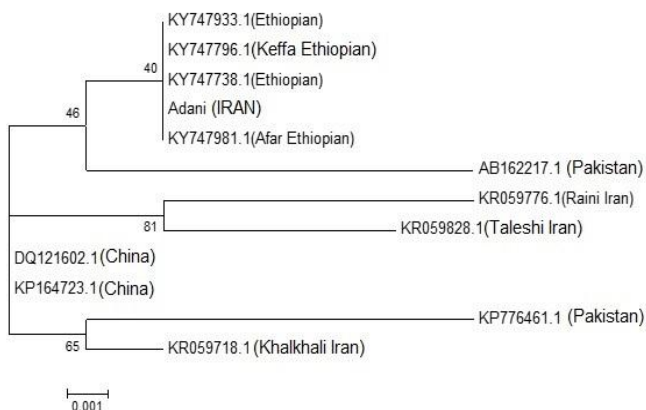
KY747933.1(Ethiopian)
KY747796.1(Keffa Ethiopian)
40
KY747738.1(Ethiopian)
Adani (IRAN)
46
KY747981.1(Afar Ethiopian)
AB162217.1 (Pakistan)
KR059776.1(Raini Iran)
81
KR059828.1(Taleshi Iran)
DQ121602.1(China)
KP164723.1(China)
KP776461.1 (Pakistan)
65
KR059718.1 (Khalkhali Iran)
0.001